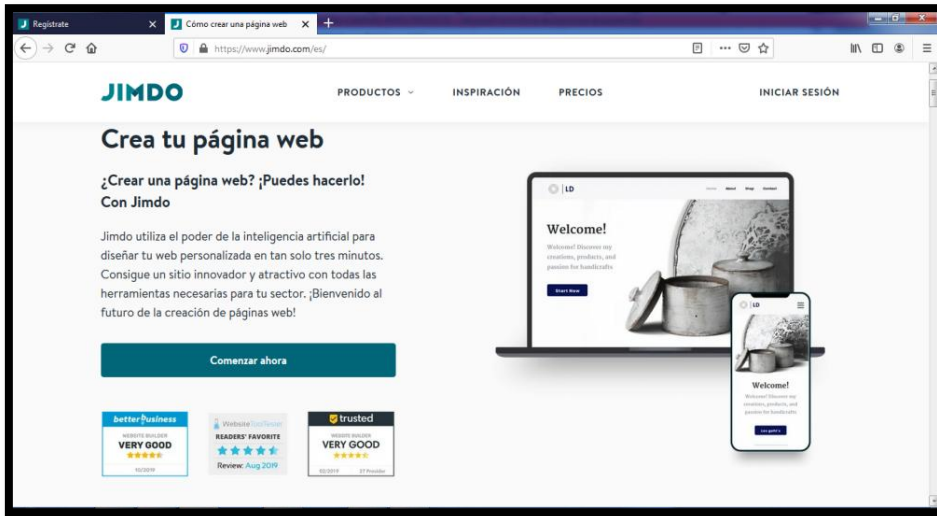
Regístrate
Cómo crear una página web
https://www.jimdo.com/es/

JIMDO
PRODUCTOS
INSPIRACIÓN
PRECIOS
INICIAR SESIÓN

Crea tu página web

¿Crear una página web? ¡Puedes hacerlo! Con Jimdo

Jimdo utiliza el poder de la inteligencia artificial para diseñar tu web personalizada en tan solo tres minutos. Consigue un sitio innovador y atractivo con todas las herramientas necesarias para tu sector. ¡Bienvenido al futuro de la creación de páginas web!

Comenzar ahora

better business
WEBSITE BUILDER
VERY GOOD
10/2019

WebsiteToolTester
READERS' FAVORITE
Review: Aug 2019

trusted
WEBSITE BUILDER
VERY GOOD
02/2019

LD
Welcome!
Welcome! Discover my creations, products, and passion for handicrafts
Shop Now

LD
Welcome!
Welcome! Discover my creations, products, and passion for handicrafts.